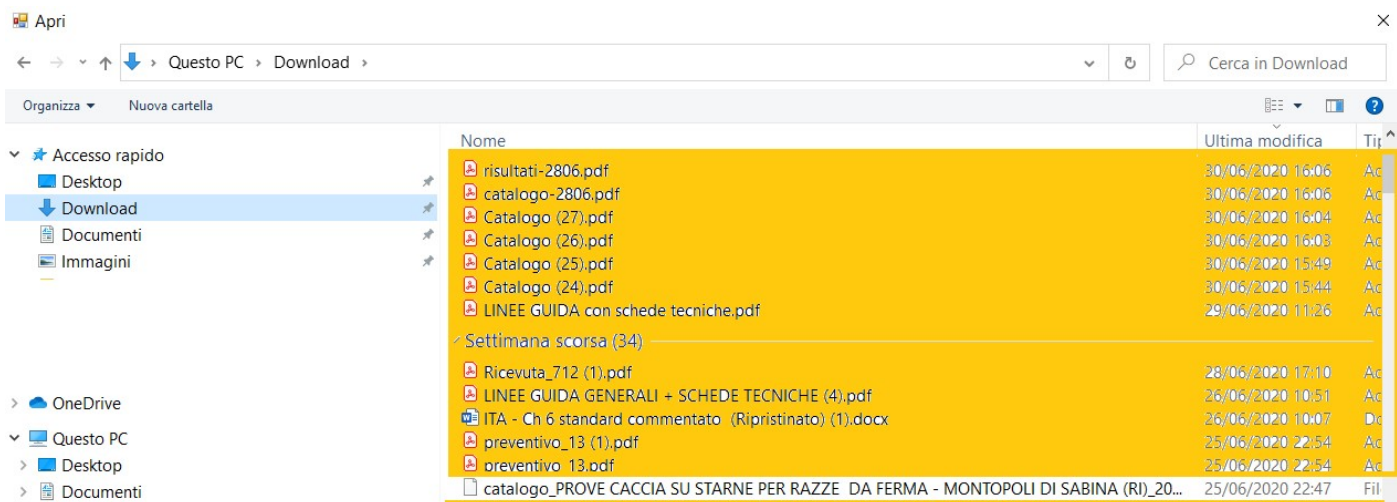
Apri

Questo PC › Download ›

Cerca in Download

Organizza ▾ Nuova cartella

Accesso rapido
Desktop
Download
Documenti
Immagini

OneDrive
Questo PC
Desktop
Documenti

| Nome | Ultima modifica | Ti |
|---|---|---|
| risultati-2806.pdf | 30/06/2020 16:06 | Ac |
| catalogo-2806.pdf | 30/06/2020 16:06 | Ac |
| Catalogo (27).pdf | 30/06/2020 16:04 | Ac |
| Catalogo (26).pdf | 30/06/2020 16:03 | Ac |
| Catalogo (25).pdf | 30/06/2020 15:49 | Ac |
| Catalogo (24).pdf | 30/06/2020 15:44 | Ac |
| LINEE GUIDA con schede tecniche.pdf | 29/06/2020 11:26 | Ac |
| Settimana scorsa (34) | | |
| Ricevuta_712 (1).pdf | 28/06/2020 17:10 | Ac |
| LINEE GUIDA GENERALI + SCHEDE TECNICHE (4).pdf | 26/06/2020 10:51 | Ac |
| ITA - Ch 6 standard commentato (Ripristinato) (1).docx | 26/06/2020 10:07 | Do |
| preventivo_13 (1).pdf | 25/06/2020 22:54 | Ac |
| preventivo_13.pdf | 25/06/2020 22:54 | Ac |
| catalogo_PROVE CACCIA SU STARNE PER RAZZE DA FERMA - MONTOPOLI DI SABINA (RI)_20... | 25/06/2020 22:47 | Fil |